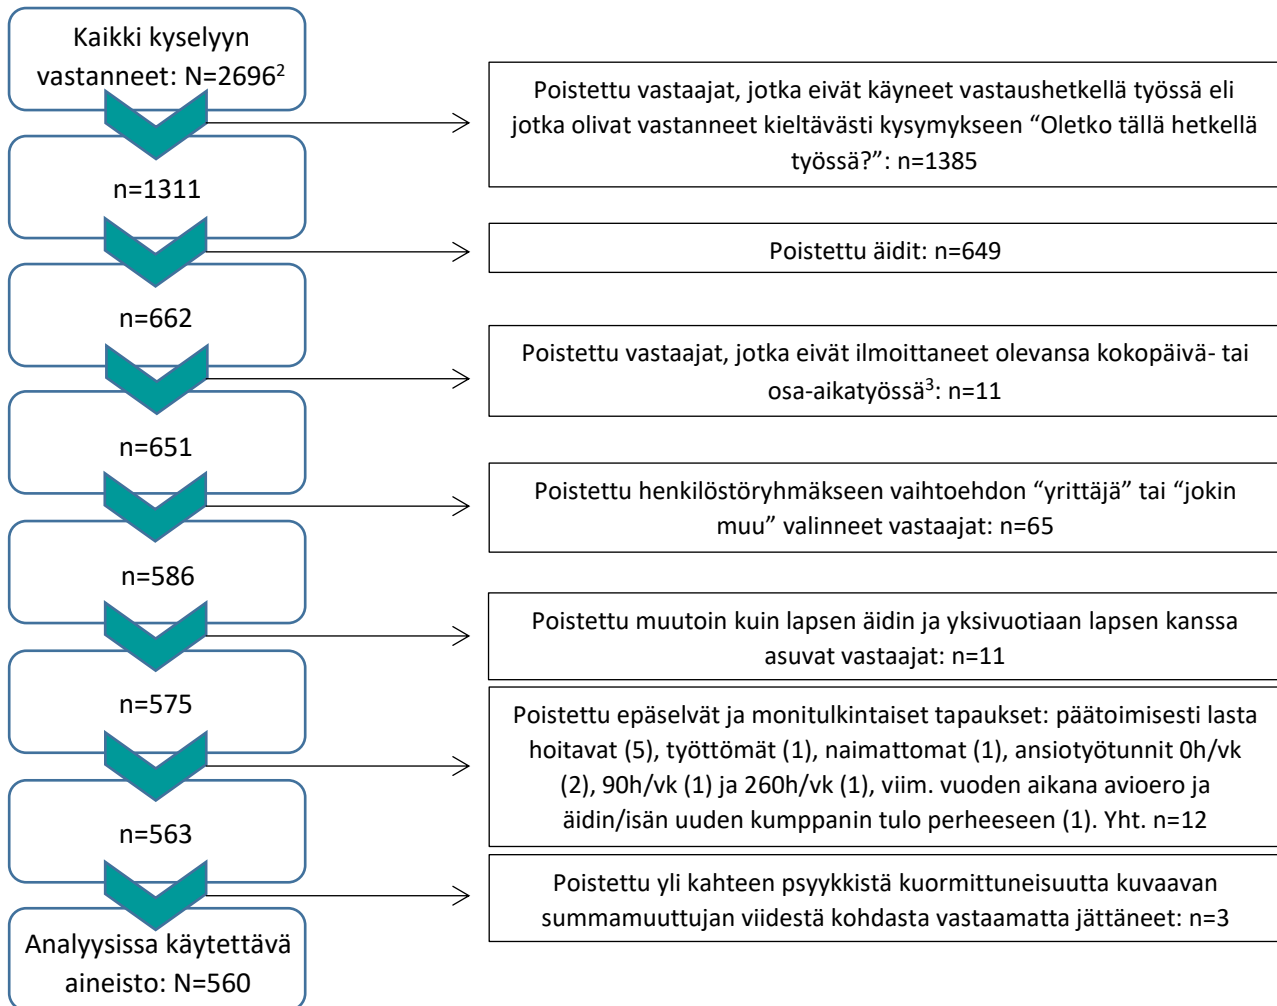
Kaikki kyselyyn vastanneet: N=2696$^2$

Poistettu vastaajat, jotka eivät käyneet vastaushetkellä työssä eli jotka olivat vastanneet kieltävästi kysymykseen “Oletko tällä hetkellä työssä?”: n=1385

n=1311

Poistettu äidit: n=649

n=662

Poistettu vastaajat, jotka eivät ilmoittaneet olevansa kokopäivä- tai osa-aikatyössä$^3$: n=11

n=651

Poistettu henkilöstöryhmäkseen vaihtoehdon “yrittäjä” tai “jokin muu” valinneet vastaajat: n=65

n=586

Poistettu muutoin kuin lapsen äidin ja yksivuotiaan lapsen kanssa asuvat vastaajat: n=11

n=575

Poistettu epäselvät ja monitulkintaiset tapaukset: päätoimisesti lasta hoitavat (5), työttömät (1), naimattomat (1), ansiotyötunnit 0h/vk (2), 90h/vk (1) ja 260h/vk (1), viim. vuoden aikana avioero ja äidin/isän uuden kumppanin tulo perheeseen (1). Yht. n=12

n=563

Poistettu yli kahteen psyykkistä kuormittuneisuutta kuvaavan summamuuttujan viidestä kohdasta vastaamatta jättäneet: n=3

Analyysissa käytettävä aineisto: N=560